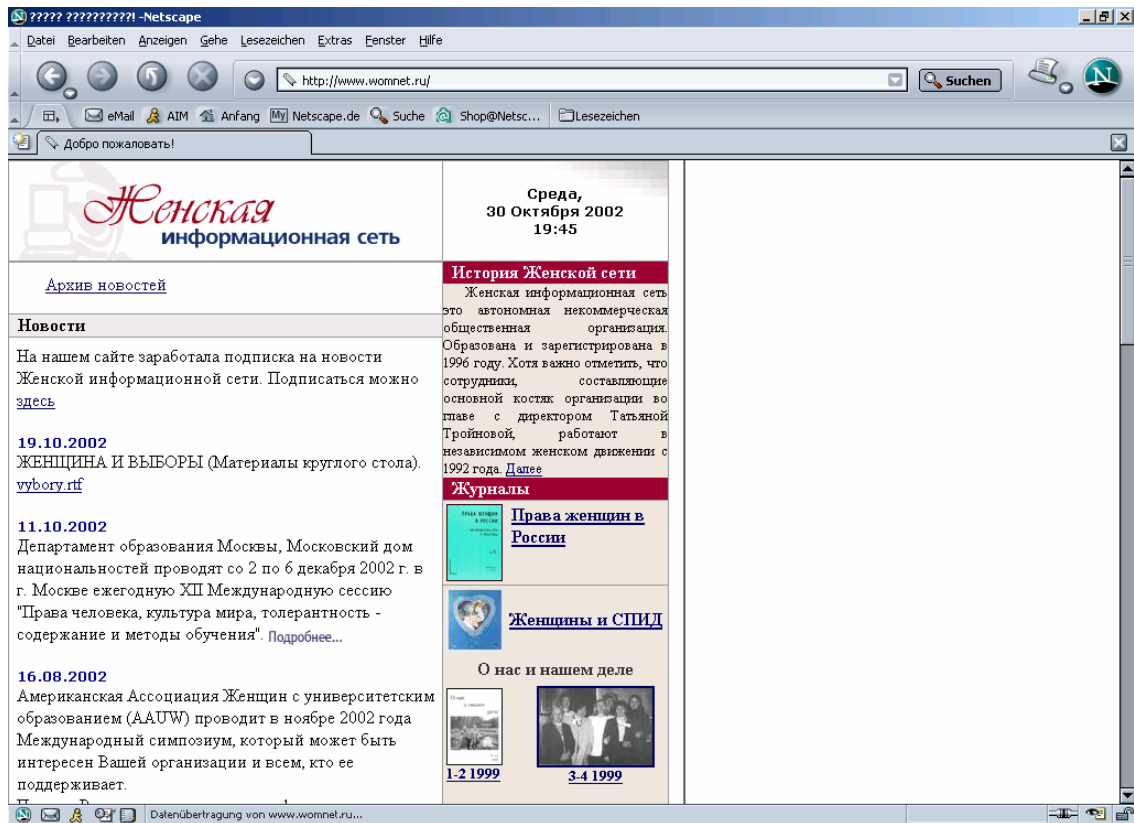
????? ??????????! -Netscape

Datei Bearbeiten Anzeigen Gehe Lesezeichen Extras Fenster Hilfe

http://www.womnet.ru/

Suchen

eMail AIM Anfang Netscape.de Suche Shop@Netsc... Lesezeichen

Добро пожаловать!

Женская информационная сеть

Среда, 30 Октября 2002 19:45

Архив новостей

Новости

На нашем сайте заработала подписка на новости Женской информационной сети. Подписаться можно здесь

19.10.2002
ЖЕНЩИНА И ВЫБОРЫ (Материалы круглого стола). vybory.rtf

11.10.2002
Департамент образования Москвы, Московский дом национальностей проводят со 2 по 6 декабря 2002 г. в г. Москве ежегодную XII Международную сессию "Права человека, культура мира, толерантность - содержание и методы обучения". Подробнее...

16.08.2002
Американская Ассоциация Женщин с университетским образованием (AAUW) проводит в ноябре 2002 года Международный симпозиум, который может быть интересен Вашей организации и всем, кто ее поддерживает.

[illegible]

История Женской сети

Женская информационная сеть это автономная некоммерческая общественная организация. Образована и зарегистрирована в 1996 году. Хотя важно отметить, что сотрудники, составляющие основной костяк организации во главе с директором Татьяной Тройновой, работают в независимом женском движении с 1992 года. Далее

Журналы

Права женщин в России

Женщины и СПИД

О нас и нашем деле

1-2 1999

3-4 1999

Datenübertragung von www.womnet.ru...